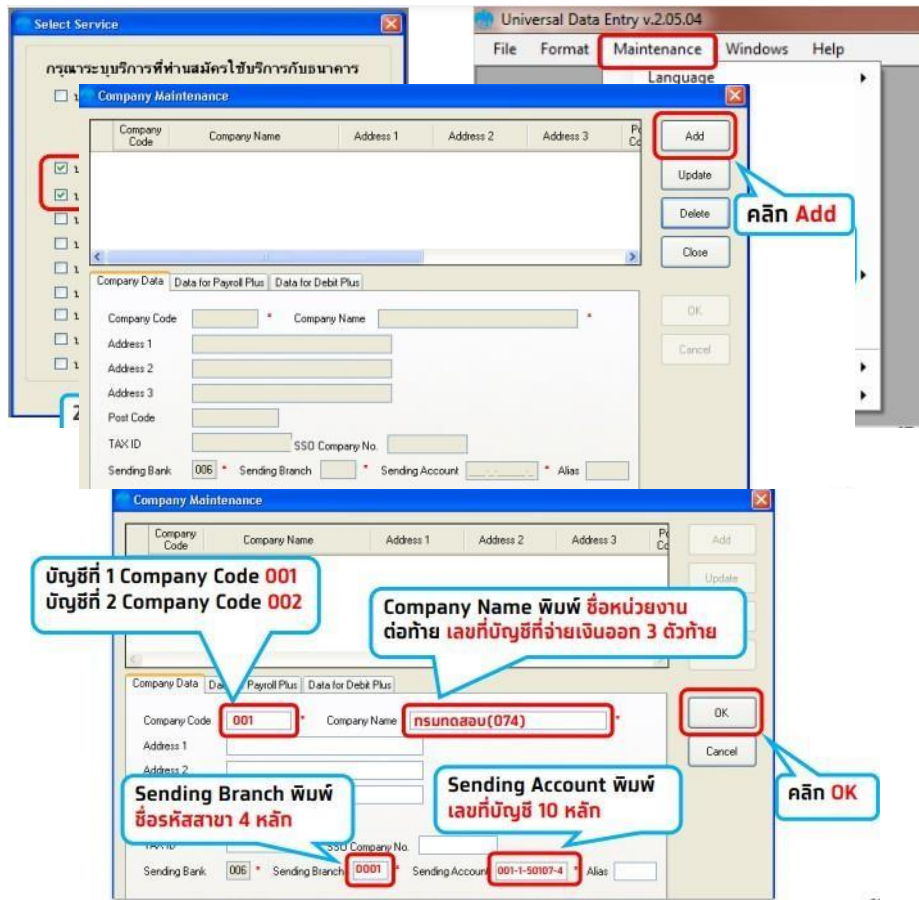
Select Service

กรุณาระบุบริการที่ท่านสมัครใช้บริการกับธนาคาร

Universal Data Entry v.2.05.04

File Format Maintenance Windows Help

Language

Company Maintenance

| Company Code | Company Name | Address 1 | Address 2 | Address 3 | Po Co |
|---|---|---|---|---|---|

Add
Update
Delete
Close

คลิก Add

Company Data | Data for Payroll Plus | Data for Debit Plus

Company Code * Company Name *
Address 1
Address 2
Address 3
Post Code
TAX ID SSO Company No.
Sending Bank 006 * Sending Branch * Sending Account * Alias

OK
Cancel

Company Maintenance

| Company Code | Company Name | Address 1 | Address 2 | Address 3 | Po Co |
|---|---|---|---|---|---|

Add
Update

บัญชีที่ 1 Company Code 001
บัญชีที่ 2 Company Code 002

Company Name พิมพ์ ชื่อหน่วยงาน ต่อท้าย เลขที่บัญชีที่จ่ายเงินออก 3 ตัวท้าย

Company Data | Da Payroll Plus | Data for Debit Plus

Company Code 001 * Company Name กรมทดสอบ(074) *
Address 1
Address 2

OK
Cancel

คลิก OK

Sending Branch พิมพ์ ชื่อรหัสสาขา 4 หลัก

Sending Account พิมพ์ เลขที่บัญชี 10 หลัก

TAX ID SSO Company No.
Sending Bank 006 * Sending Branch 0001 * Sending Account 001-1-50107-4 * Alias